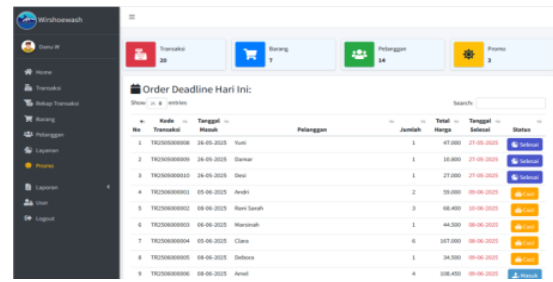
Wirshoewash

Danu R

Home
Transaksi
Rekap Transaksi
Barang
Pelanggan
Layanan
Promo
Laporan
User
Logout

≡

Transaksi
20

Barang
7

Pelanggan
14

Promo
1

Order Deadline Hari Ini:

Show 10 entries

Search:

| No | Kode Transaksi | Tanggal Masuk | Pelanggan | Jumlah | Total Harga | Tanggal Selesai | Status |
|---|---|---|---|---|---|---|---|
| 1 | TR2505000008 | 26-05-2025 | Yuni | 1 | 47,000 | 27-05-2025 | Selesai |
| 2 | TR2505000009 | 26-05-2025 | Damar | 1 | 10,800 | 27-05-2025 | Selesai |
| 3 | TR2505000010 | 26-05-2025 | Desi | 1 | 27,000 | 27-05-2025 | Selesai |
| 4 | TR2506000001 | 05-06-2025 | Andri | 2 | 59,000 | 09-06-2025 | Cuci |
| 5 | TR2506000002 | 08-06-2025 | Rani Sarah | 3 | 68,400 | 10-06-2025 | Cuci |
| 6 | TR2506000003 | 06-06-2025 | Marsinah | 1 | 44,500 | 08-06-2025 | Cuci |
| 7 | TR2506000004 | 05-06-2025 | Clara | 6 | 167,000 | 06-06-2025 | Cuci |
| 8 | TR2506000005 | 08-06-2025 | Debora | 1 | 34,500 | 09-06-2025 | Cuci |
| 9 | TR2506000006 | 08-06-2025 | Amel | 4 | 108,450 | 09-06-2025 | Masuk |